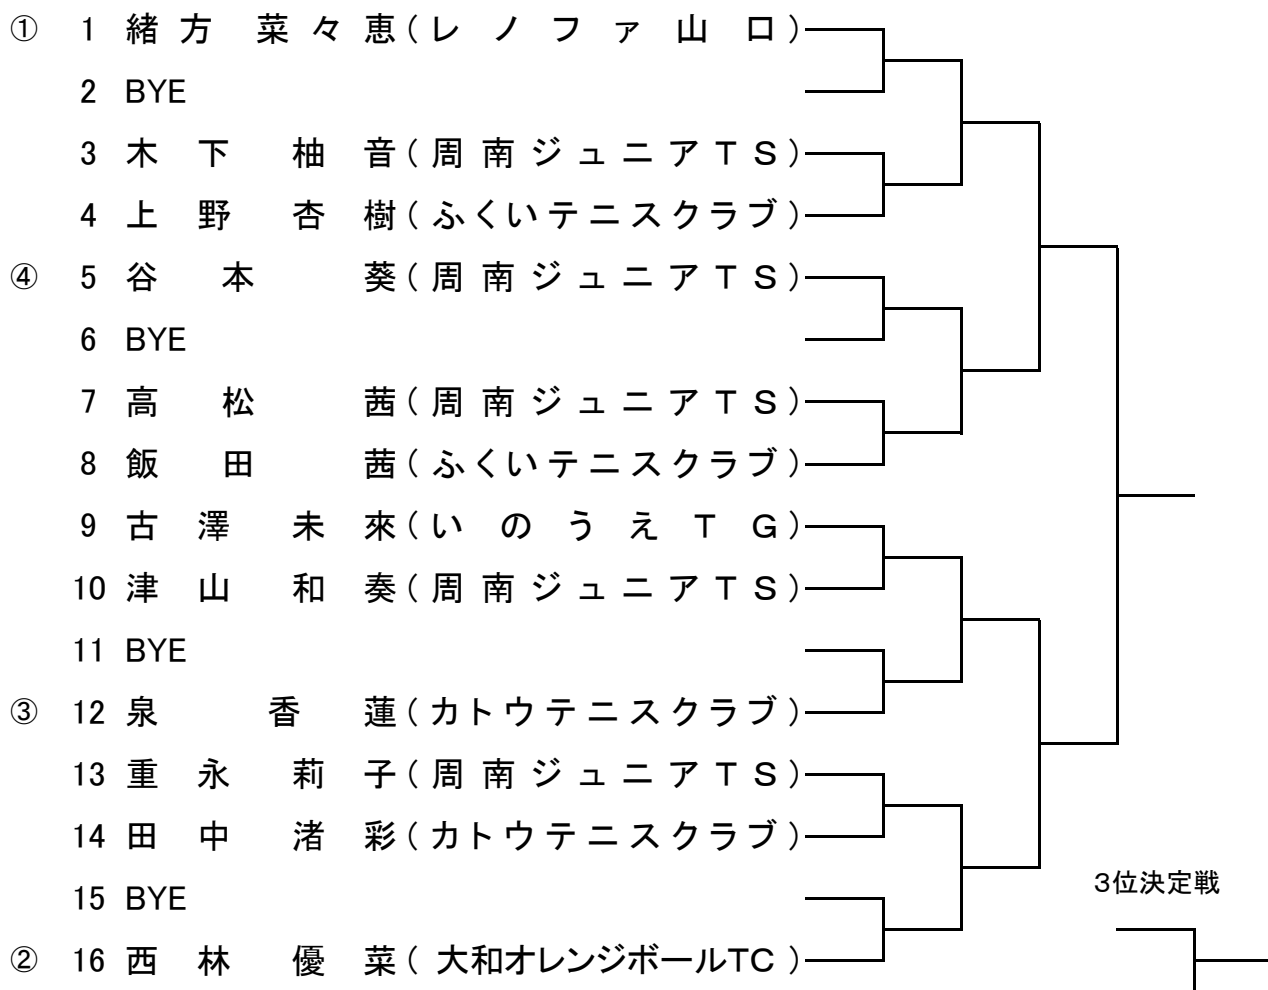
① 1 緒方 菜々恵(レノファ山口)
2 BYE
3 木下 柚音(周南ジュニアTS)
4 上野 杏樹(ふくいテニスクラブ)
④ 5 谷本 葵(周南ジュニアTS)
6 BYE
7 高松 茜(周南ジュニアTS)
8 飯田 茜(ふくいテニスクラブ)
9 古澤 未來(いのうえTG)
10 津山 和奏(周南ジュニアTS)
11 BYE
③ 12 泉 香蓮(カトウテニスクラブ)
13 重永 莉子(周南ジュニアTS)
14 田中 渚彩(カトウテニスクラブ)
15 BYE
② 16 西林 優菜(大和オレンジボールTC)

3位決定戦